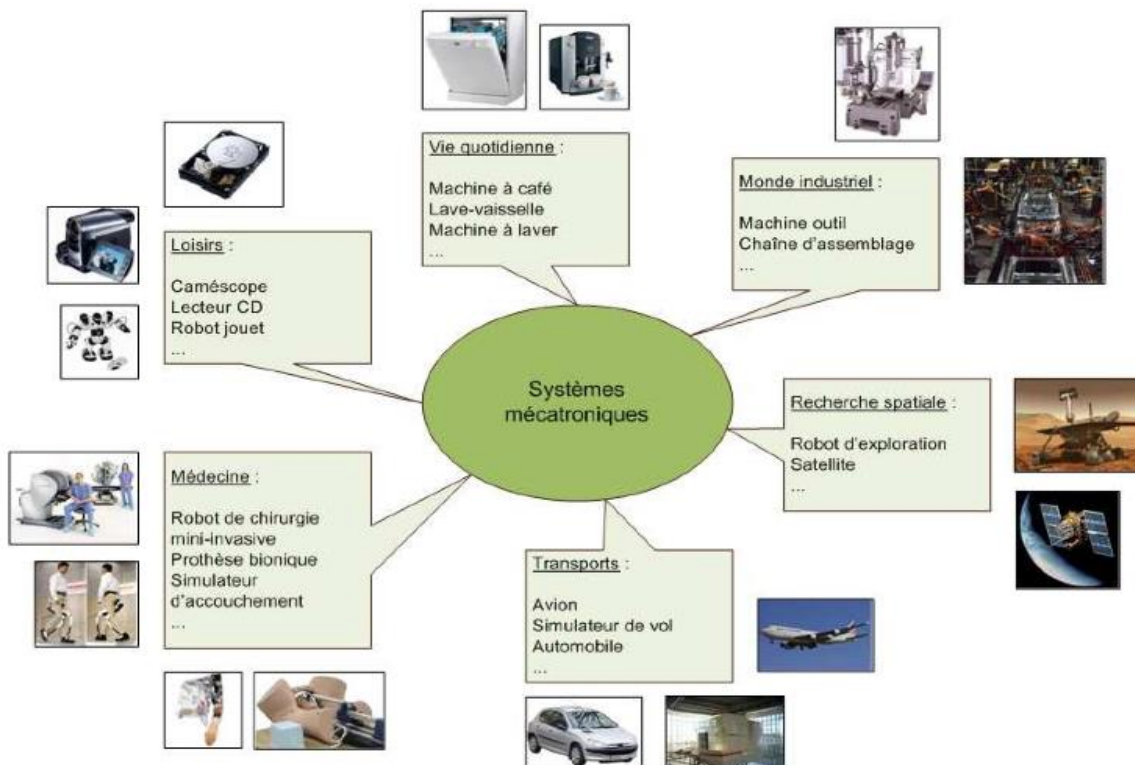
Vie quotidienne :

Machine à café
Lave-vaisselle
Machine à laver
...

Monde industriel :

Machine outil
Chaîne d'assemblage
...

Loisirs :

Caméscope
Lecteur CD
Robot jouet
...

Systèmes mécatroniques

Recherche spatiale :

Robot d'exploration
Satellite
...

Médecine :

Robot de chirurgie mini-invasive
Prothèse bionique
Simulateur d'accouchement
...

Transports :

Avion
Simulateur de vol
Automobile
...